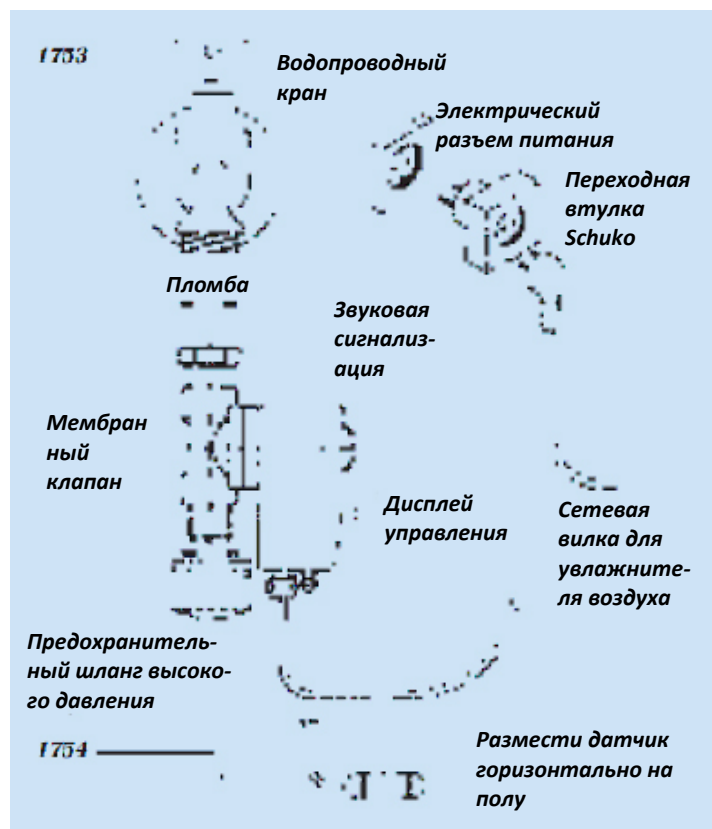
1753

Водопроводный кран

Электрический разъем питания

Переходная втулка Schuko

Пломба

Звуковая сигнализация

Мембранный клапан

Дисплей управления

Сетевая вилка для увлажнителя воздуха

Предохранительный шланг высокого давления

1754

Размести датчик горизонтально на полу